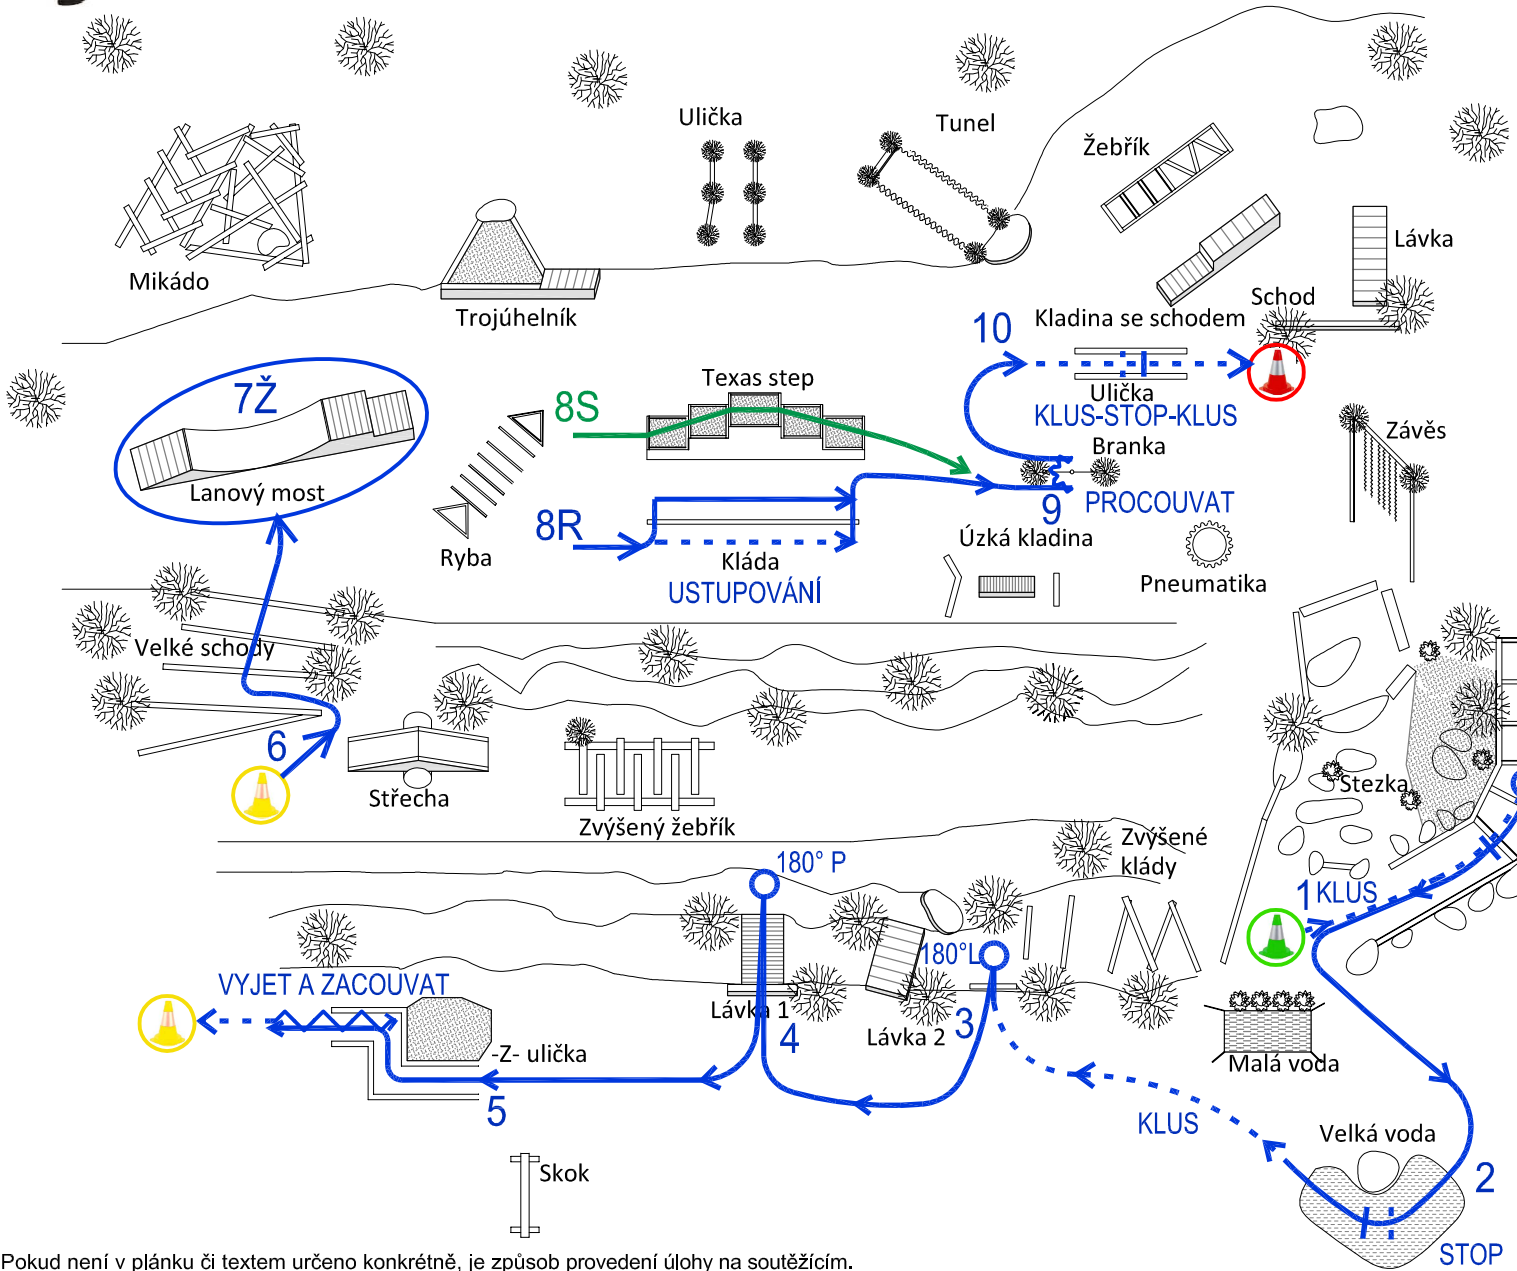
Ulička

Tunel

Žebřík

Mikádo

Trojúhelník

Lávka

Schod

10 Kladina se schodem

Texas step

7Ž

Lanový most

8S

Ulička
KLUS-STOP-KLUS

Branka

Závěs

8R

9 PROCOUVAT

Ryba

Kláda
USTUPOVÁNÍ

Úzká kladina

Pneumatika

Velké schody

6

Střecha

Zvýšený žebřík

Stezka

Zvýšené klády

180° P

1 KLUS

180°L

VYJET A ZACOUVAT

Lávka 1

4

Lávka 2

3

-Z- ulička

Malá voda

5

KLUS

Velká voda

2

Skok

STOP

Pokud není v plánku či textem určeno konkrétně, je způsob provedení úlohy na soutěžícím.